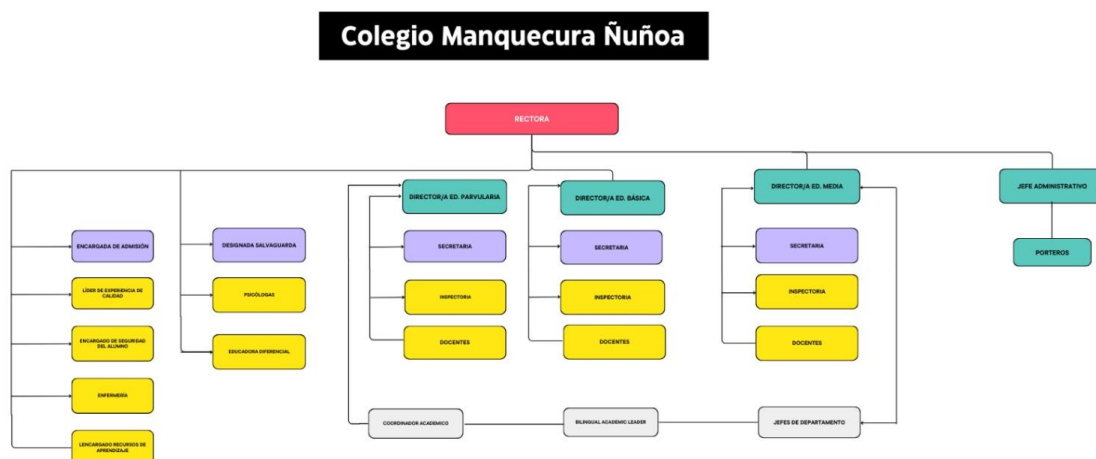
Colegio Manquecura Ñuñoa

RECTORA

ENCARGADA DE ADMISIÓN

LÍDER DE EXPERIENCIA DE CALIDAD

ENCARGADO DE SEGURIDAD DEL ALUMNO

ENFERMERÍA

LENCARGADO RECURSOS DE APRENDIZAJE

DESIGNADA SALVAGUARDA

PSICÓLOGAS

EDUCADORA DIFERENCIAL

DIRECTOR/A ED. PARVULARIA

SECRETARIA

INSPECTORIA

DOCENTES

DIRECTOR/A ED. BÁSICA

SECRETARIA

INSPECTORIA

DOCENTES

DIRECTOR/A ED. MEDIA

SECRETARIA

INSPECTORIA

DOCENTES

JEFE ADMINISTRATIVO

PORTEROS

COORDINADOR ACADEMICO

BILINGUAL ACADEMIC LEADER

JEFES DE DEPARTAMENTO